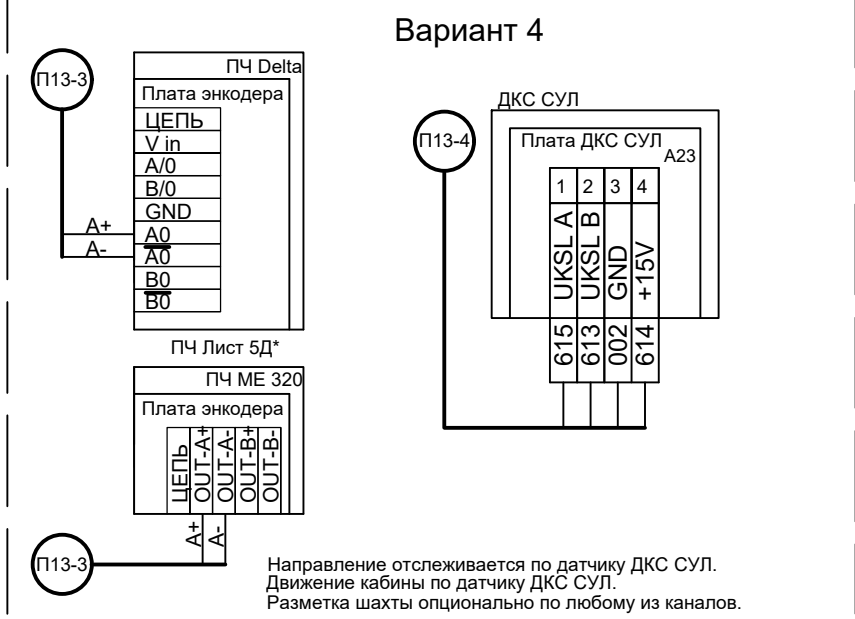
Вариант 4

П13-3

ПЧ Delta

Плата энкодера

ЦЕПЬ
V in
A/0
B/0
GND
A0
$\overline{A0}$
B0
$\overline{B0}$

A+
A-

ПЧ Лист 5Д*

ПЧ ME 320

Плата энкодера

ЦЕПЬ
OUT-A+
OUT-A-
OUT-B+
OUT-B-

A+
A-

П13-3

ДКС СУЛ

П13-4

Плата ДКС СУЛ

A23

| 1 | 2 | 3 | 4 |
|---|---|---|---|
| UKSL A | UKSL B | GND | +15V |
| 615 | 613 | 002 | 614 |

Направление отслеживается по датчику ДКС СУЛ.
Движение кабины по датчику ДКС СУЛ.
Разметка шахты опционально по любому из каналов.